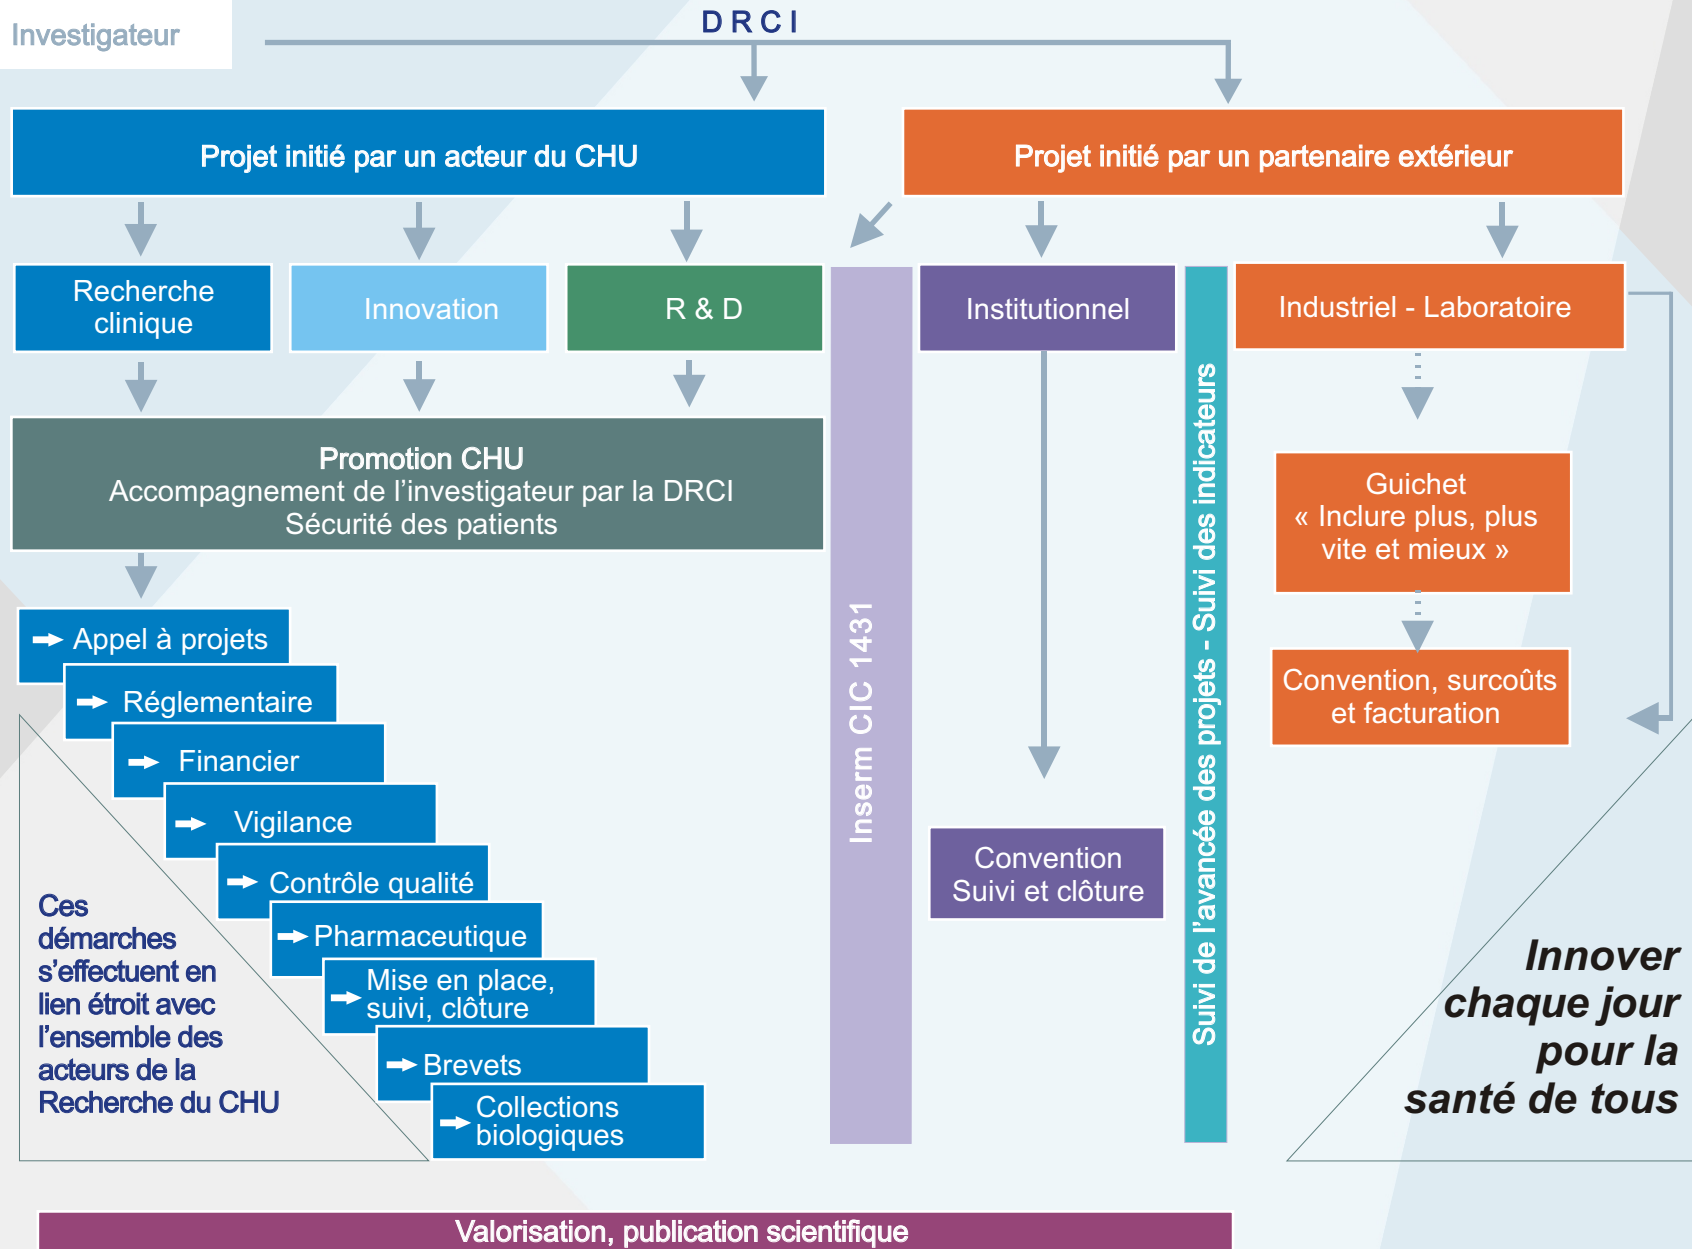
Investigateur

DRCI

Projet initié par un acteur du CHU

Projet initié par un partenaire extérieur

Recherche clinique

Innovation

R & D

Inserm CIC 1431

Institutionnel

Suivi de l'avancée des projets - Suivi des indicateurs

Industriel - Laboratoire

Promotion CHU
Accompagnement de l'investigateur par la DRCI
Sécurité des patients

Guichet « Inclure plus, plus vite et mieux »

Convention, surcoûts et facturation

Appel à projets

Réglementaire

Financier

Vigilance

Contrôle qualité

Pharmaceutique

Mise en place, suivi, clôture

Brevets

Collections biologiques

Convention
Suivi et clôture

Ces démarches s'effectuent en lien étroit avec l'ensemble des acteurs de la Recherche du CHU

Innover chaque jour pour la santé de tous

Valorisation, publication scientifique